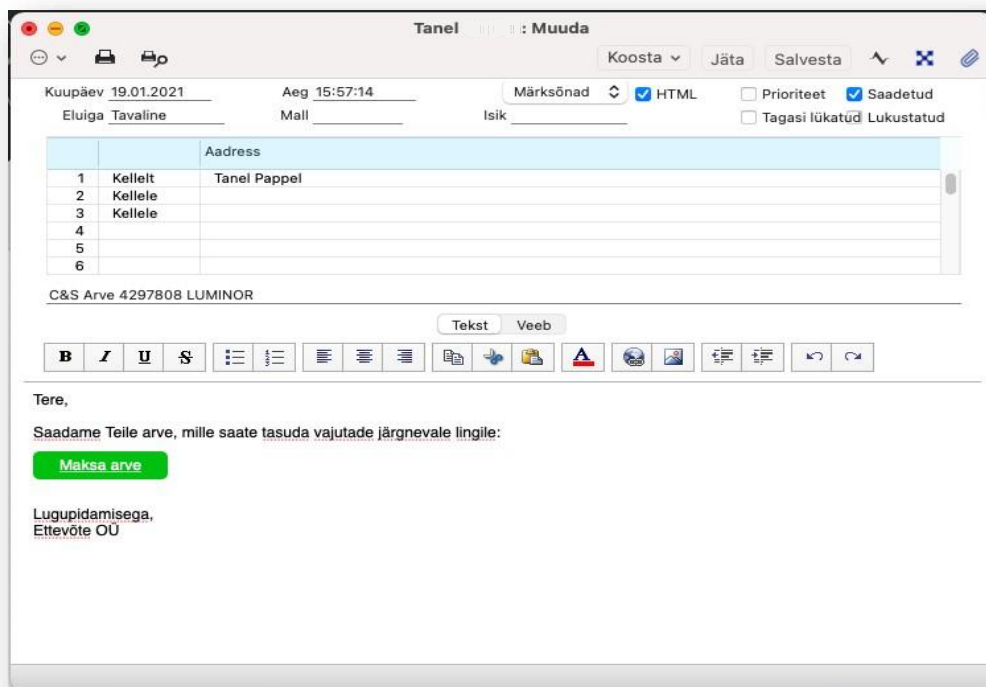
Tanel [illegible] : Muuda

Koosta Jäta Salvesta

Kuupäev 19.01.2021 Aeg 15:57:14 Märksõnad HTML Prioriteet Saadetud
Eluiga Tavaline Mall Isik Tagasi lükatud Lukustatud

| | | Aadress |
|---|---|---|
| 1 | Kellelt | Tanel Pappel |
| 2 | Kellele | |
| 3 | Kellele | |
| 4 | | |
| 5 | | |
| 6 | | |

C&S Arve 4297808 LUMINOR

Tekst Veeb

B I U S

Tere,

Saadame Teile arve, mille saate tasuda vajutades järgnevale lingile:

Maksa arve

Lugupidamisega,
Ettevõte OÜ